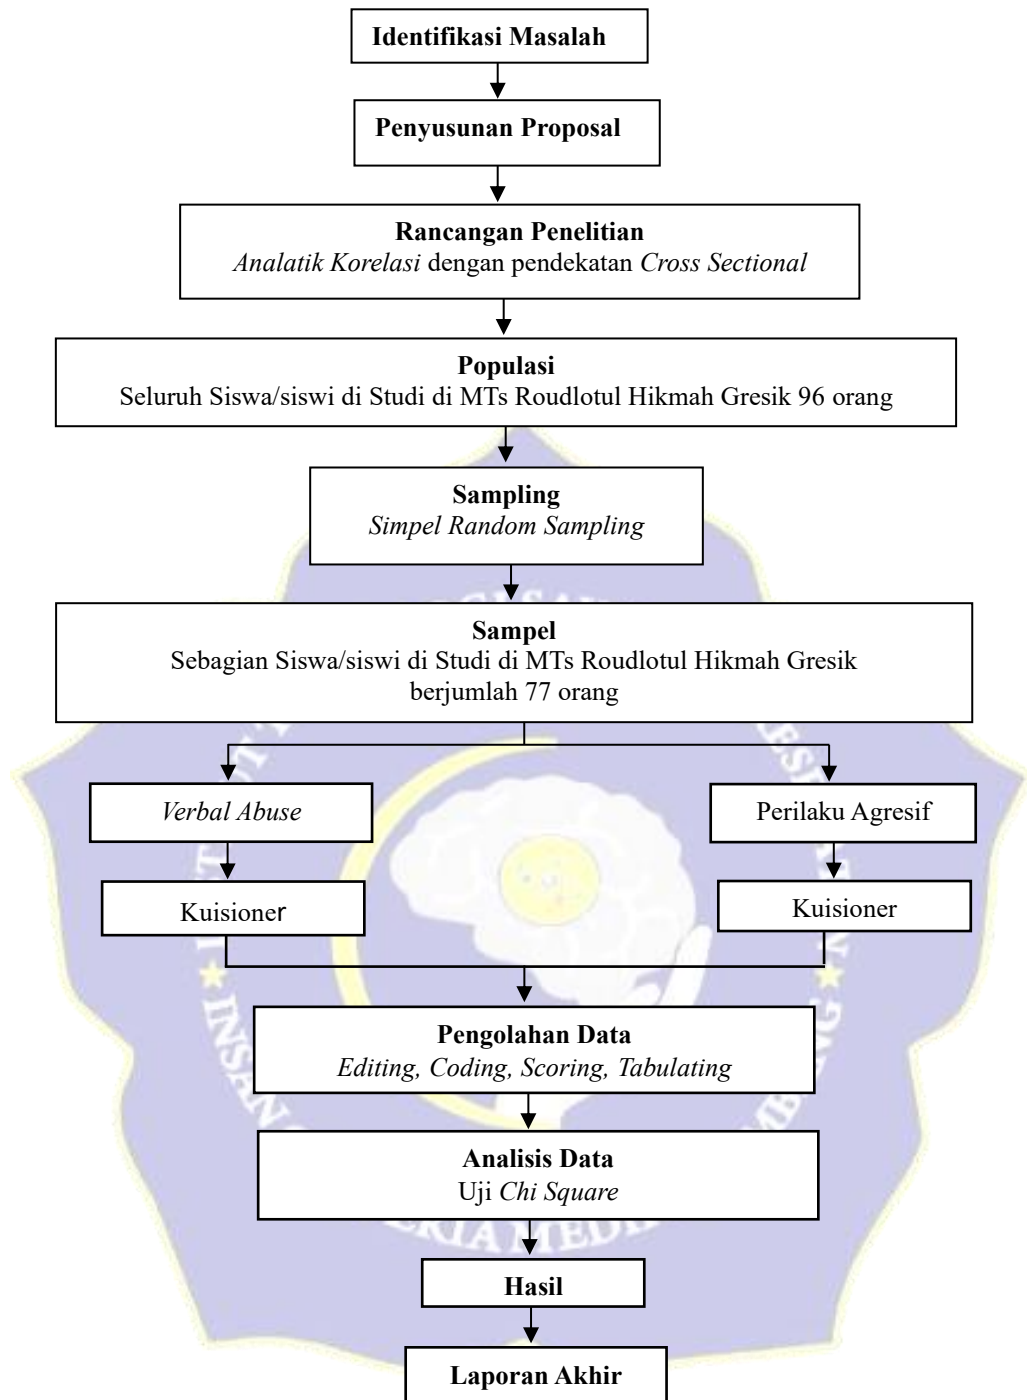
Identifikasi Masalah

Penyusunan Proposal

Rancangan Penelitian
Analatik Korelasi dengan pendekatan Cross Sectional

Populasi
Seluruh Siswa/siswi di Studi di MTs Roudlotul Hikmah Gresik 96 orang

Sampling
Simpel Random Sampling

Sampel
Sebagian Siswa/siswi di Studi di MTs Roudlotul Hikmah Gresik berjumlah 77 orang

Verbal Abuse

Perilaku Agresif

Kuisioner

Kuisioner

Pengolahan Data
Editing, Coding, Scoring, Tabulating

Analisis Data
Uji Chi Square

Hasil

Laporan Akhir